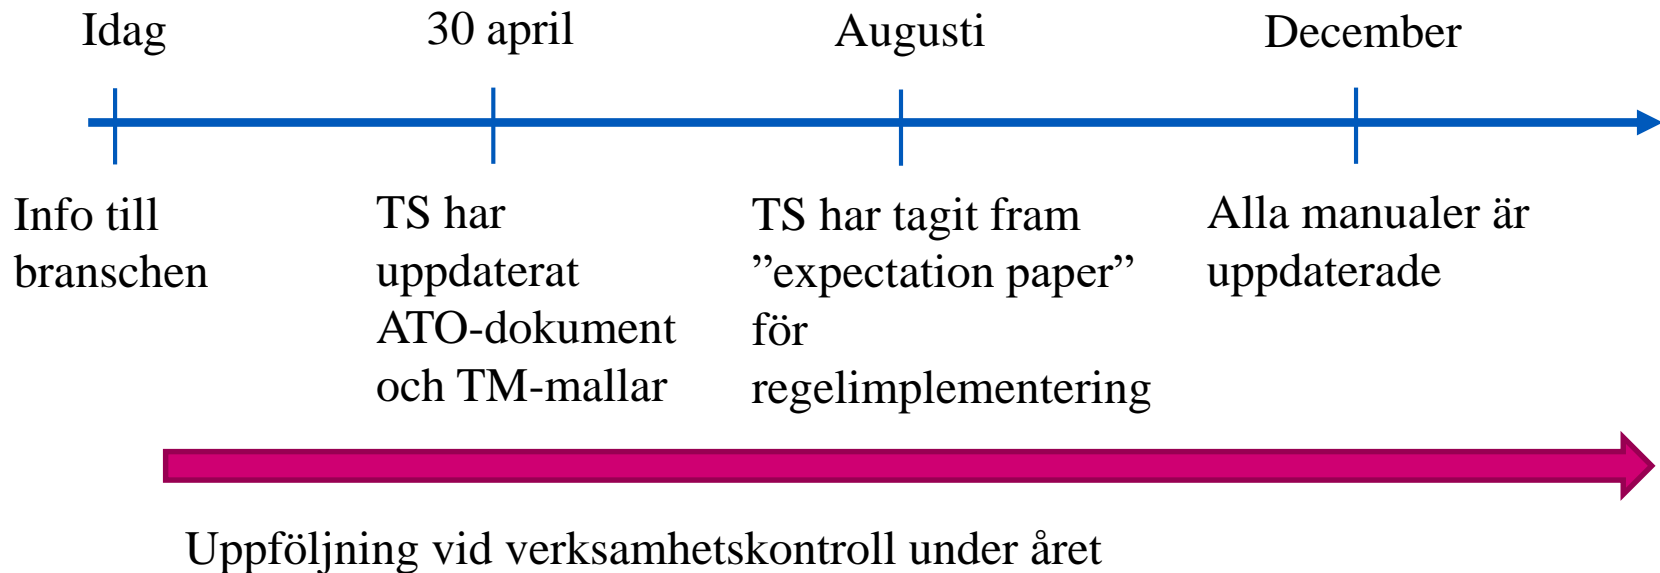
Idag

30 april

Augusti

December

Info till branschen

TS har uppdaterat ATO-dokument och TM-mallar

TS har tagit fram ”expectation paper” för regelimplementering

Alla manualer är uppdaterade

Uppföljning vid verksamhetskontroll under året